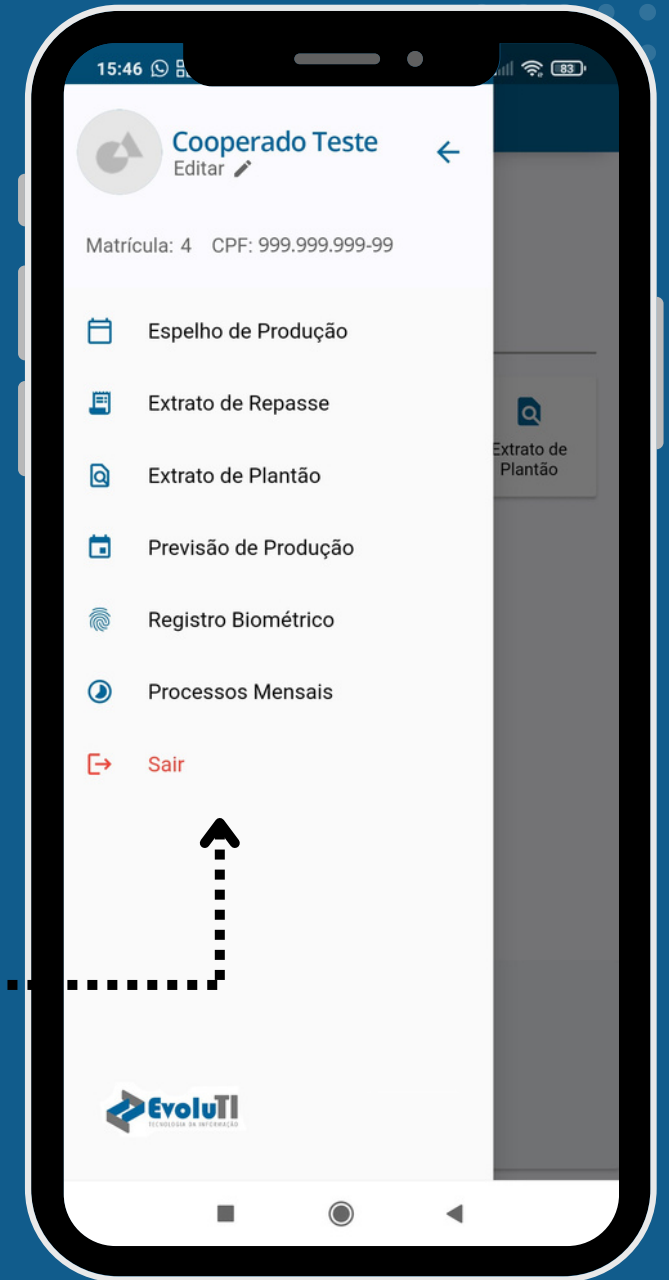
15:46

83

Cooperado Teste
Editar

Matrícula: 4 CPF: 999.999.999-99

Espelho de Produção

Extrato de Repasse

Extrato de Plantão

Previsão de Produção

Registro Biométrico

Processos Mensais

Sair

Extrato de Plantão

EvoluTI
TECNOLOGIA DA INFORMAÇÃO